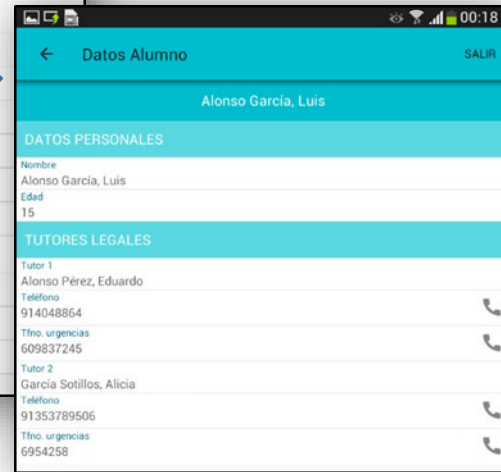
00:18

Datos Alumno

SALIR

Alonso García, Luis

DATOS PERSONALES

Nombre
Alonso García, Luis

Edad
15

TUTORES LEGALES

Tutor 1
Alonso Pérez, Eduardo

Teléfono
914048864

Tfno. urgencias
609837245

Tutor 2
García Sotillos, Alicia

Teléfono
91353789506

Tfno. urgencias
6954258